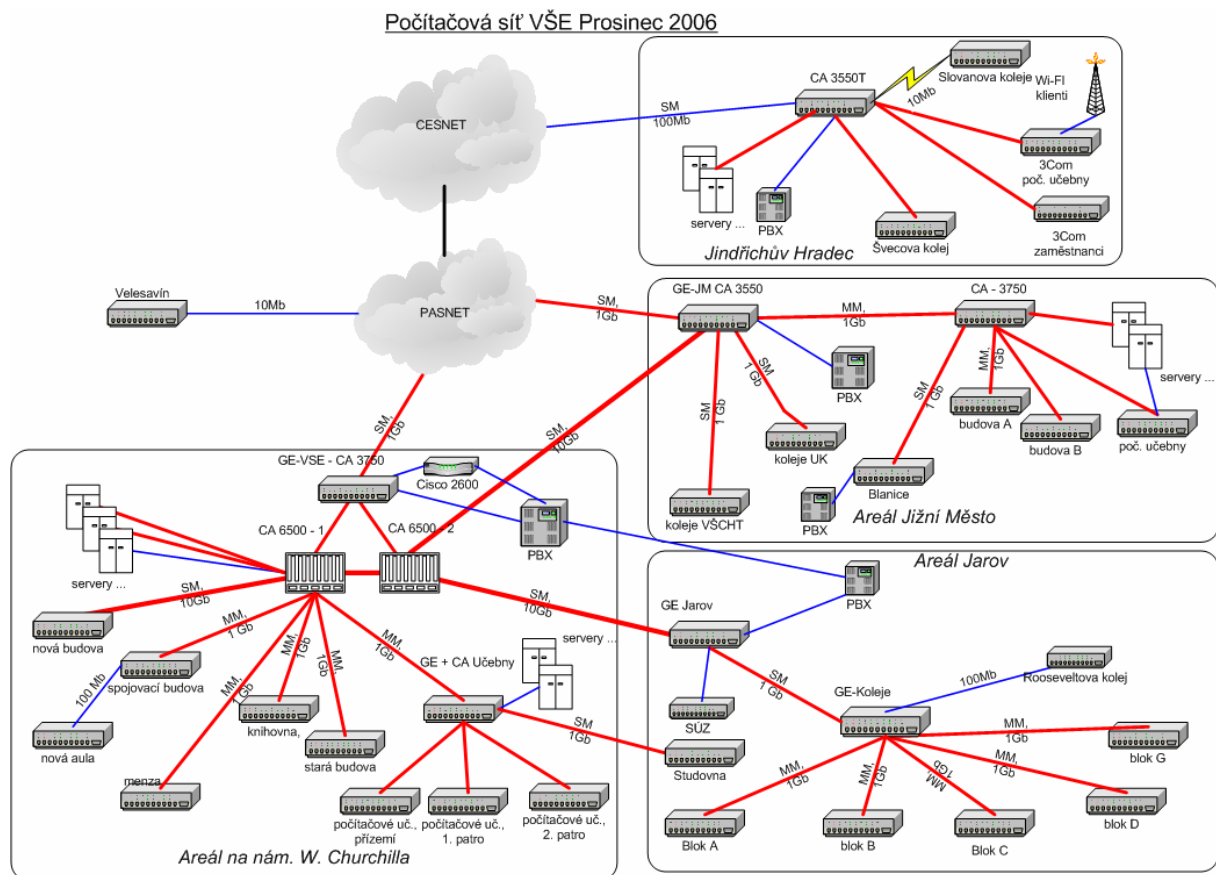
Počítačová síť VŠE Prosinec 2006

CESNET

SM 100Mb

CA 3550T

10Mb

Slovanova koleje

Wi-Fi klienti

3Com poč. učebny

servery ...

PBX

Švecova kolej

3Com zaměstnanci

Jindřichův Hradec

Velesavín

10Mb

PASNET

SM, 1Gb

GE-JM CA 3550

MM, 1Gb

CA - 3750

SM 1 Gb

PBX

MM, 1Gb

servery ...

SM 1 Gb

SM 1 Gb

budova A

budova B

poč. učebny

koleje UK

Blanice

koleje VŠCHT

PBX

Areál Jižní Město

SM, 1Gb

SM, 10Gb

GE-VSE - CA 3750

Cisco 2600

CA 6500 - 1

CA 6500 - 2

PBX

servery ...

SM, 10Gb

nová budova

MM, 1 Gb

spojovací budova

100 Mb

nová aula

MM, 1Gb

MM, 1Gb

MM, 1Gb

knihovna,

stará budova

MM, 1Gb

GE + CA Učebny

servery ...

menza

počítačové uč., přízemí

počítačové uč., 1. patro

počítačové uč., 2. patro

Areál na nám. W. Churchilla

Areál Jarov

PBX

SM, 10Gb

GE Jarov

SM 1Gb

SM 1 Gb

SÚZ

Studovna

GE-Koleje

100Mb

Rooseveltova kolej

MM, 1Gb

blok G

MM, 1Gb

MM, 1Gb

MM 1Gb

MM, 1Gb

blok D

Blok A

blok B

Blok C